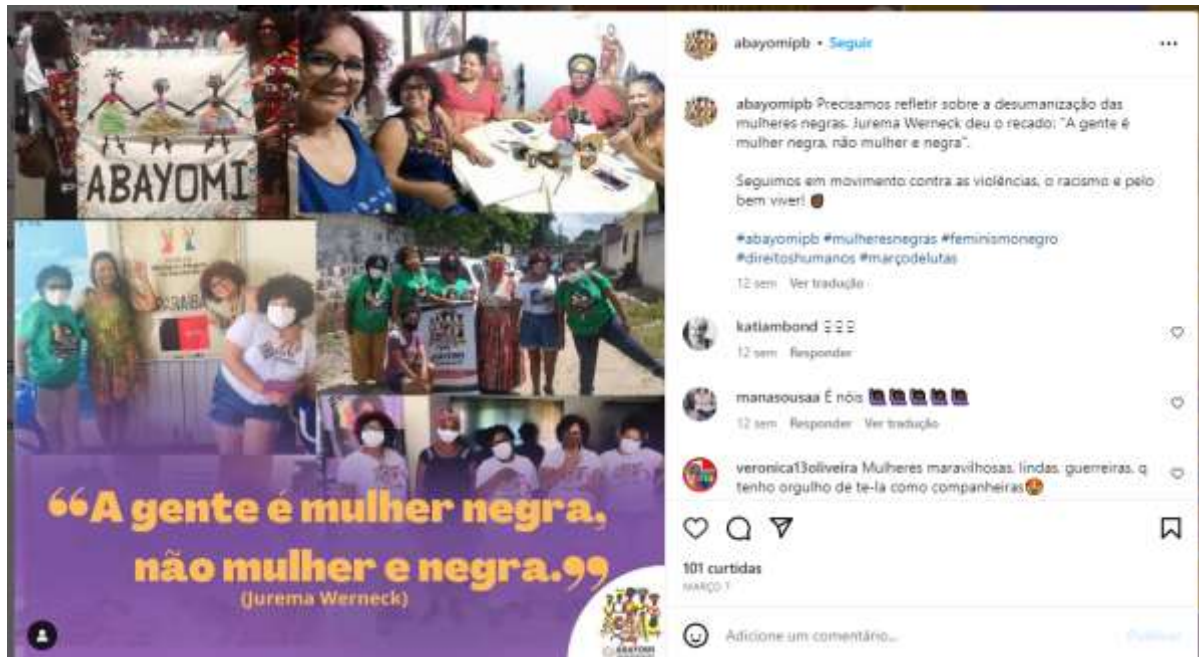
ABAYOMI

PARAÍBA

ABAYOMI

“A gente é mulher negra, não mulher e negra.”
(Jurema Werneck)

ABAYOMI

abayomipb • Seguir

abayomipb Precisamos refletir sobre a desumanização das mulheres negras. Jurema Werneck deu o recado: "A gente é mulher negra, não mulher e negra".

Seguimos em movimento contra as violências, o racismo e pelo bem viver!

#abayomipb #mulheresnegras #feminismonegro #direitoshumanos #marçodelutas

12 sem Ver tradução

katiambond

12 sem Responder

manasousaa É nóis

12 sem Responder Ver tradução

veronica13oliveira Mulheres maravilhosas, lindas, guerreiras, q tenho orgulho de te-la como companheiras

101 curtidas
MARÇO 7

Adicione um comentário...

Publicar